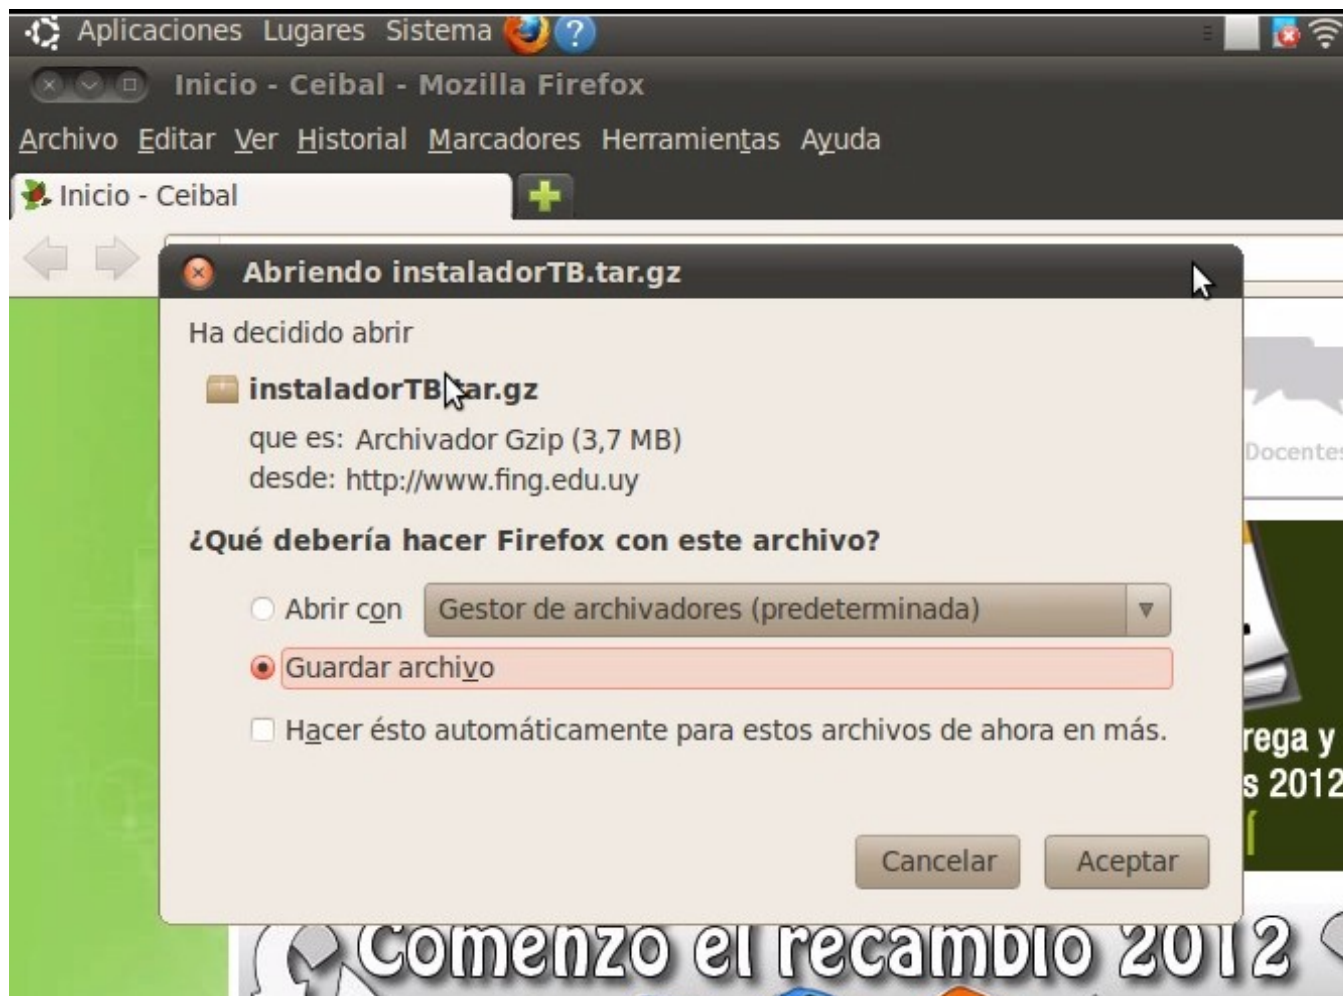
Aplicaciones Lugares Sistema

Inicio - Ceibal - Mozilla Firefox

Archivo Editar Ver Historial Marcadores Herramientas Ayuda

Inicio - Ceibal

Abriendo instaladorTB.tar.gz

Ha decidido abrir

instaladorTB.tar.gz

que es: Archivador Gzip (3,7 MB)
desde: http://www.fing.edu.uy

¿Qué debería hacer Firefox con este archivo?

Abrir con Gestor de archivadores (predeterminada)

Guardar archivo

Hacer ésto automáticamente para estos archivos de ahora en más.

Cancelar Aceptar

Docente

rega y
s 2012

Comenzo el recambio 2012